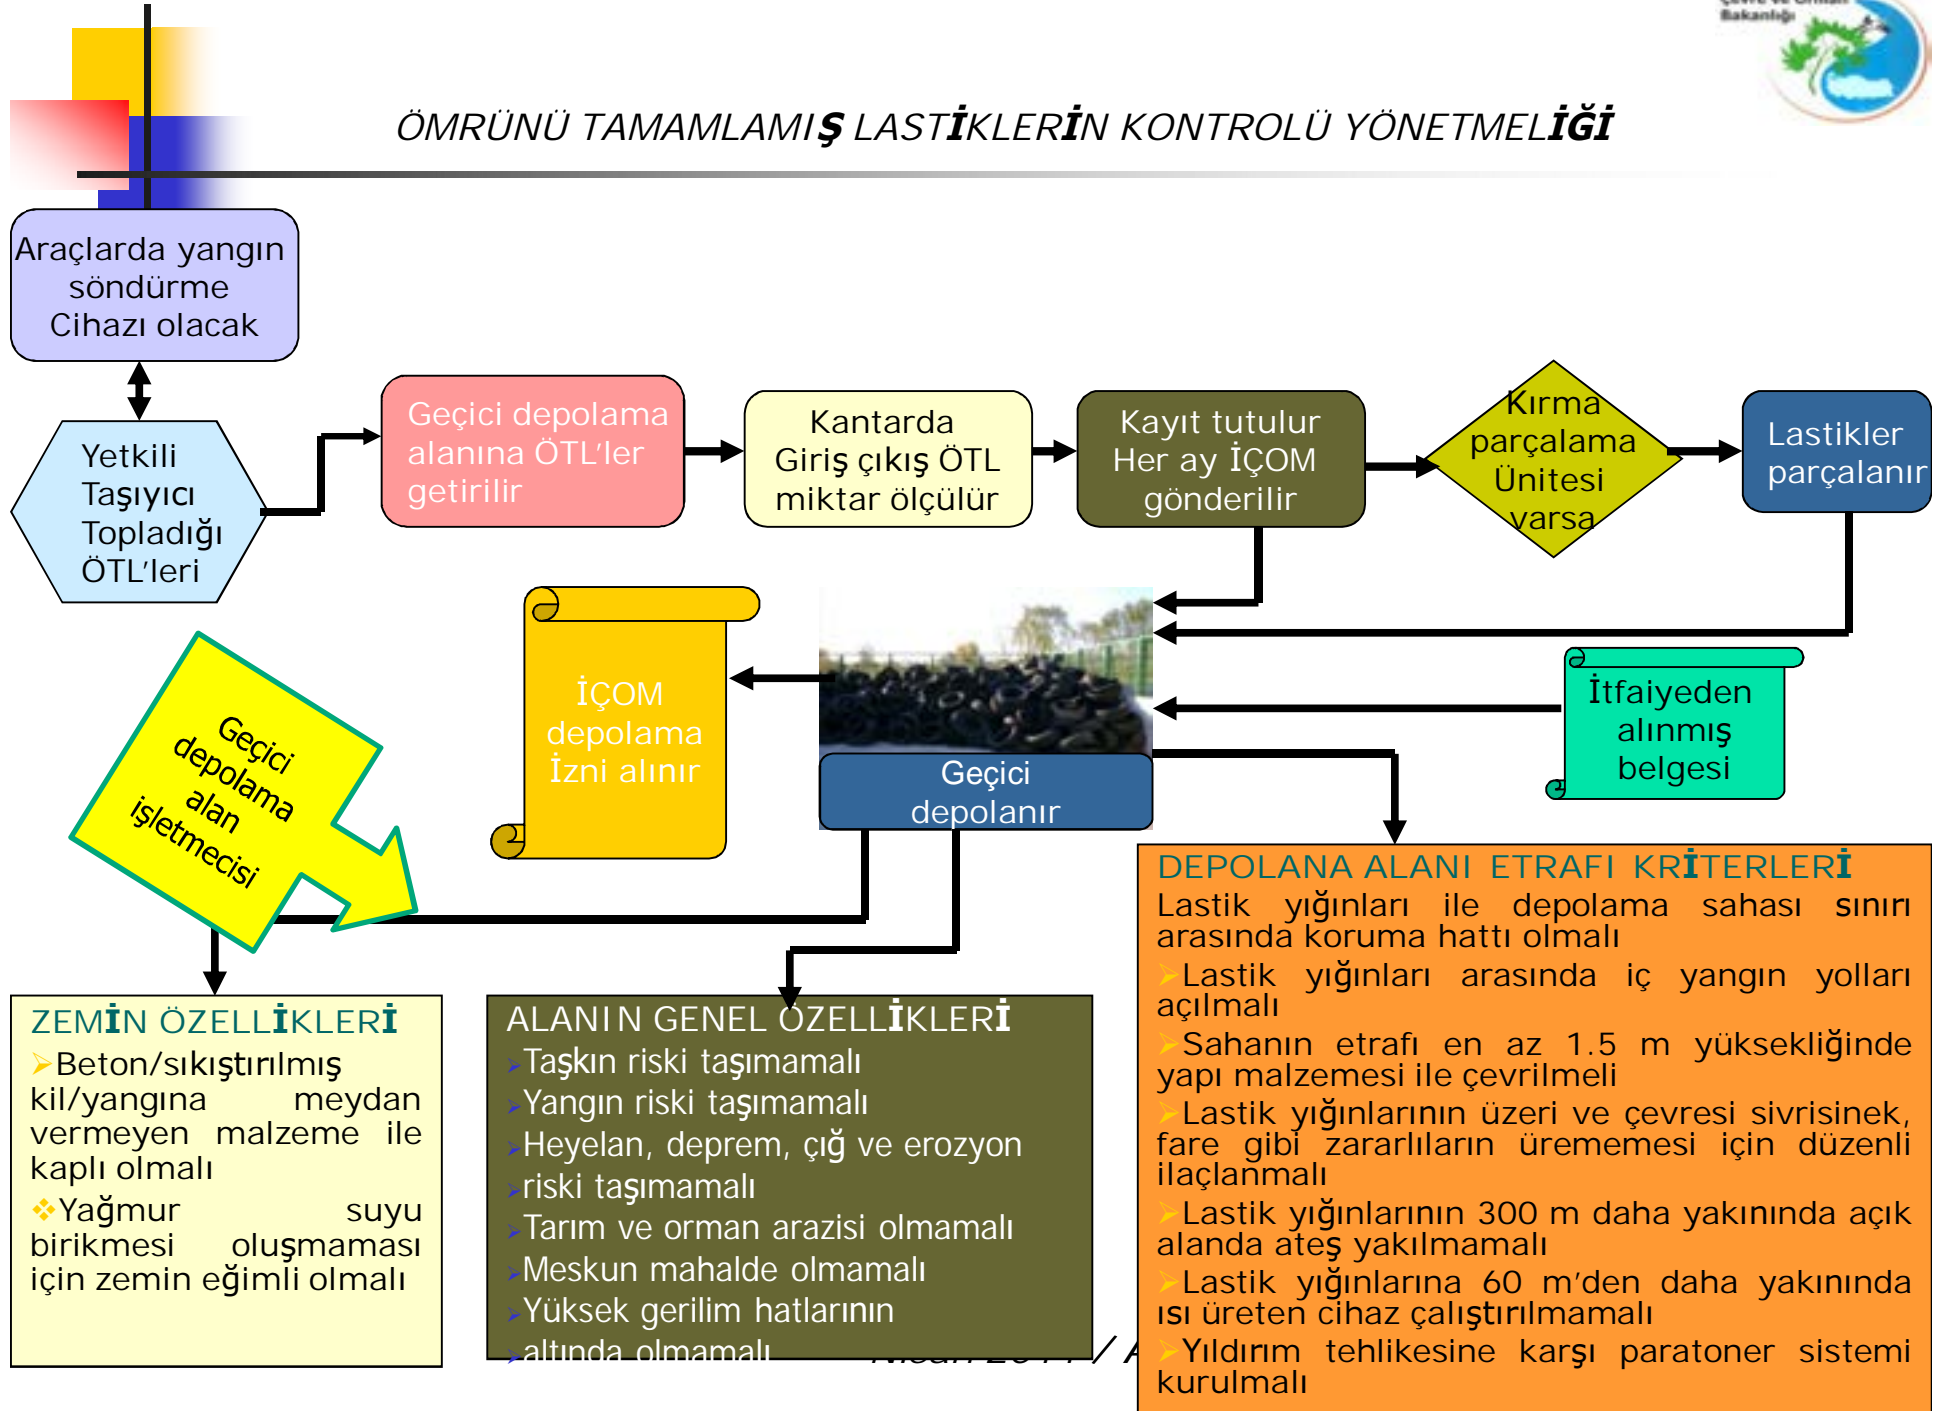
Bakanlığı

ÖMRÜNÜ TAMAMLAMIŞ LASTİKLERİN KONTROLÜ YÖNETMELİĞİ

Araçlarda yangın söndürme Cihazı olacak

Yetkili Taşıyıcı Topladığı ÖTL'leri

Geçici depolama alanına ÖTL'ler getirilir

Kantarda Giriş çıkış ÖTL miktar ölçülür

Kayıt tutulur Her ay İÇOM gönderilir

Kırma parçalama Ünitesi varsa

Lastikler parçalanır

İÇOM depolama İzni alınır

Geçici depolanır

İtfaiyeden alınmış belgesi

Geçici depolama alan işletmecisi

DEPOLANA ALANI ETRAFI KRİTERLERİ
Lastik yığınları ile depolama sahası sınırı arasında koruma hattı olmalı
Lastik yığınları arasında iç yangın yolları açılmalı
Sahanın etrafı en az 1.5 m yüksekliğinde yapı malzemesi ile çevrilmeli
Lastik yığınlarının üzeri ve çevresi sivrisinek, fare gibi zararlıların üremememesi için düzenli ilaçlanmalı
Lastik yığınlarının 300 m daha yakınında açık alanda ateş yakılmamalı
Lastik yığınlarına 60 m'den daha yakınında ısı üreten cihaz çalıştırılmamalı
Yıldırım tehlikesine karşı paratoner sistemi kurulmalı

ZEMİN ÖZELLİKLERİ
Beton/sıkıştırılmış kil/yangına meydan vermeyen malzeme ile kaplı olmalı
Yağmur suyu birikmesi oluşmaması için zemin eğimli olmalı

ALANIN GENEL ÖZELLİKLERİ
Taşkın riski taşımamalı
Yangın riski taşımamalı
Heyelan, deprem, çığ ve erozyon riski taşımamalı
Tarım ve orman arazisi olmamalı
Meskun mahalde olmamalı
Yüksek gerilim hatlarının altında olmamalı

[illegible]